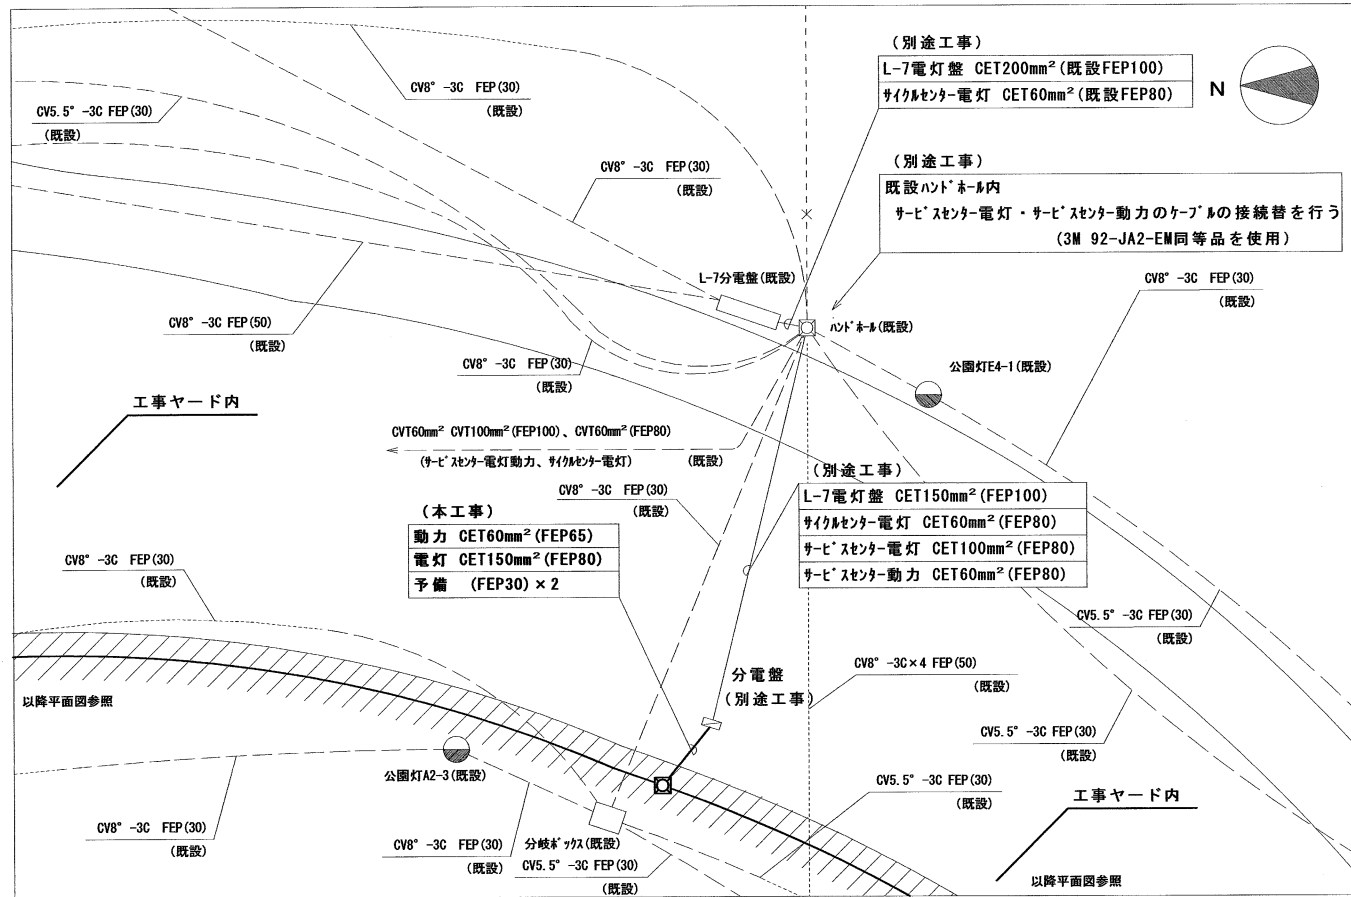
CV8° -3C FEP(30)
(既設)

CV5.5° -3C FEP(30)
(既設)

(別途工事)

| L-7電灯盤 CET200mm²(既設FEP100) |
|---|
| サイクルセンター電灯 CET60mm²(既設FEP80) |

N

CV8° -3C FEP(30)
(既設)

(別途工事)

既設ハンドホール内
サービスセンター電灯・サービスセンター動力のケーブルの接続替を行う
(3M 92-JA2-EM同等品を使用)

L-7分電盤(既設)

ハンドホール(既設)

CV8° -3C FEP(30)
(既設)

CV8° -3C FEP(50)
(既設)

CV8° -3C FEP(30)
(既設)

公園灯E4-1(既設)

工事ヤード内

CVT60mm² CVT100mm²(FEP100)、CVT60mm²(FEP80)
(サービスセンター電灯動力、サイクルセンター電灯)
(既設)

(別途工事)

| L-7電灯盤 CET150mm²(FEP100) |
|---|
| サイクルセンター電灯 CET60mm²(FEP80) |
| サービスセンター電灯 CET100mm²(FEP80) |
| サービスセンター動力 CET60mm²(FEP80) |

CV8° -3C FEP(30)
(既設)

(本工事)

| 動力 CET60mm²(FEP65) |
|---|
| 電灯 CET150mm²(FEP80) |
| 予備 (FEP30)×2 |

CV8° -3C FEP(30)
(既設)

CV5.5° -3C FEP(30)
(既設)

分電盤
(別途工事)

CV8° -3C×4 FEP(50)
(既設)

以降平面図参照

CV5.5° -3C FEP(30)
(既設)

公園灯A2-3(既設)

CV5.5° -3C FEP(30)
(既設)

工事ヤード内

CV8° -3C FEP(30)
(既設)

CV8° -3C FEP(30)
(既設)

分岐ボックス(既設)

CV5.5° -3C FEP(30)
(既設)

以降平面図参照